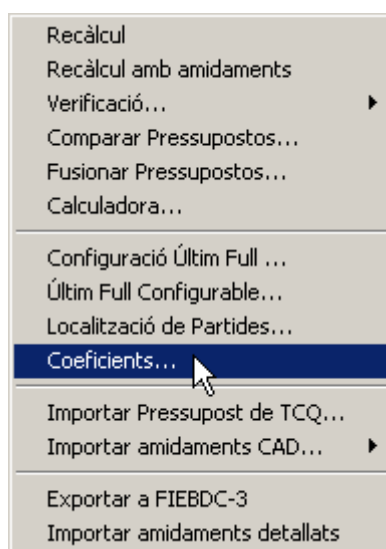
Recàlcul
Recàlcul amb amidaments
Verificació...
Comparar Pressupostos...
Fusionar Pressupostos...
Calculadora...

Configuració Últim Full ...
Últim Full Configurable...
Localització de Partides...
Coeficients...

Importar Pressupost de TCQ...
Importar amidaments CAD...

Exportar a FIEBDC-3
Importar amidaments detallats